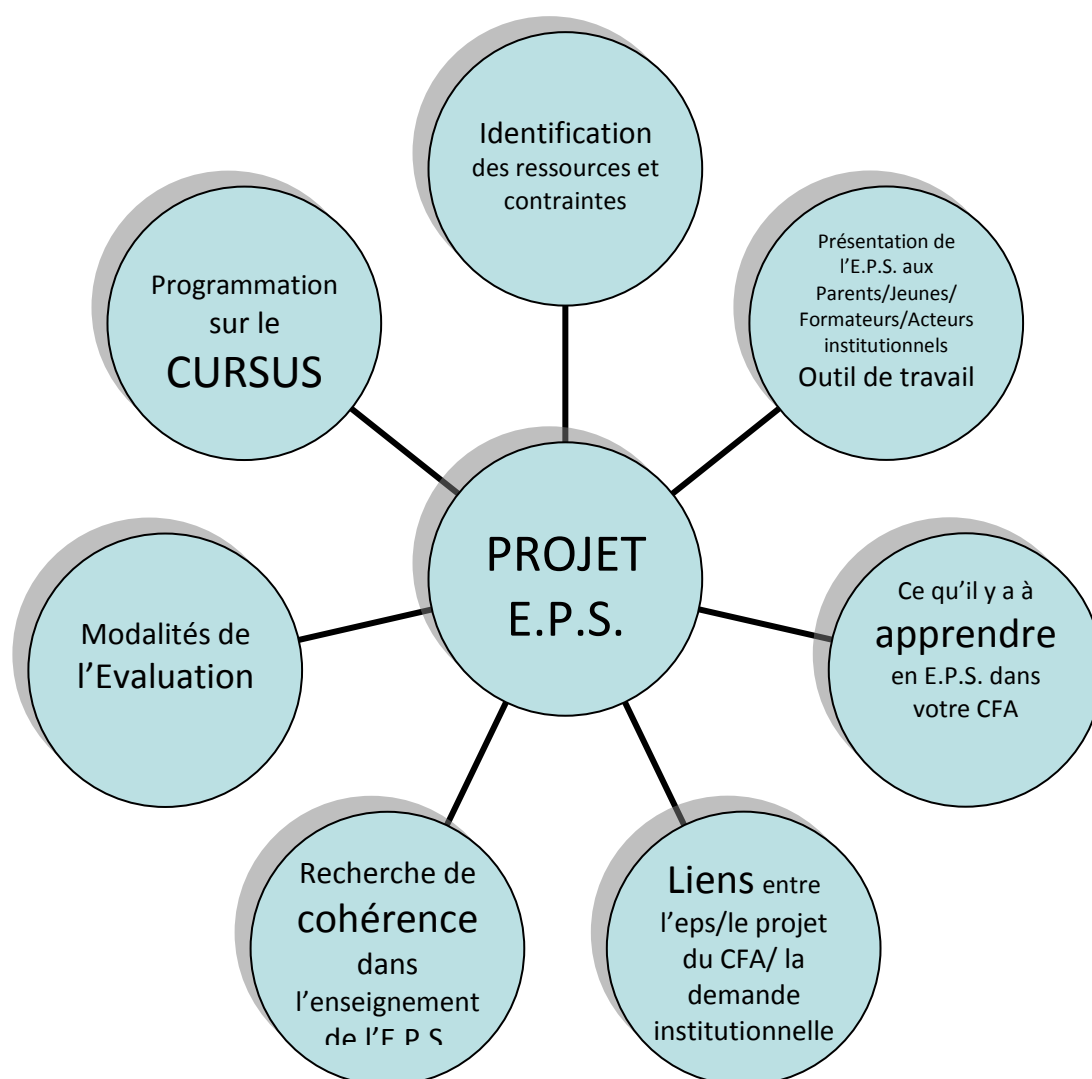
Identification des ressources et contraintes

Présentation de l'E.P.S. aux Parents/Jeunes/ Formateurs/Acteurs institutionnels
Outil de travail

Programmation sur le CURSUS

PROJET E.P.S.

Ce qu'il y a à apprendre en E.P.S. dans votre CFA

Modalités de l'Evaluation

Recherche de cohérence dans l'enseignement de l'E.P.S

Liens entre l'eps/le projet du CFA/ la demande institutionnelle